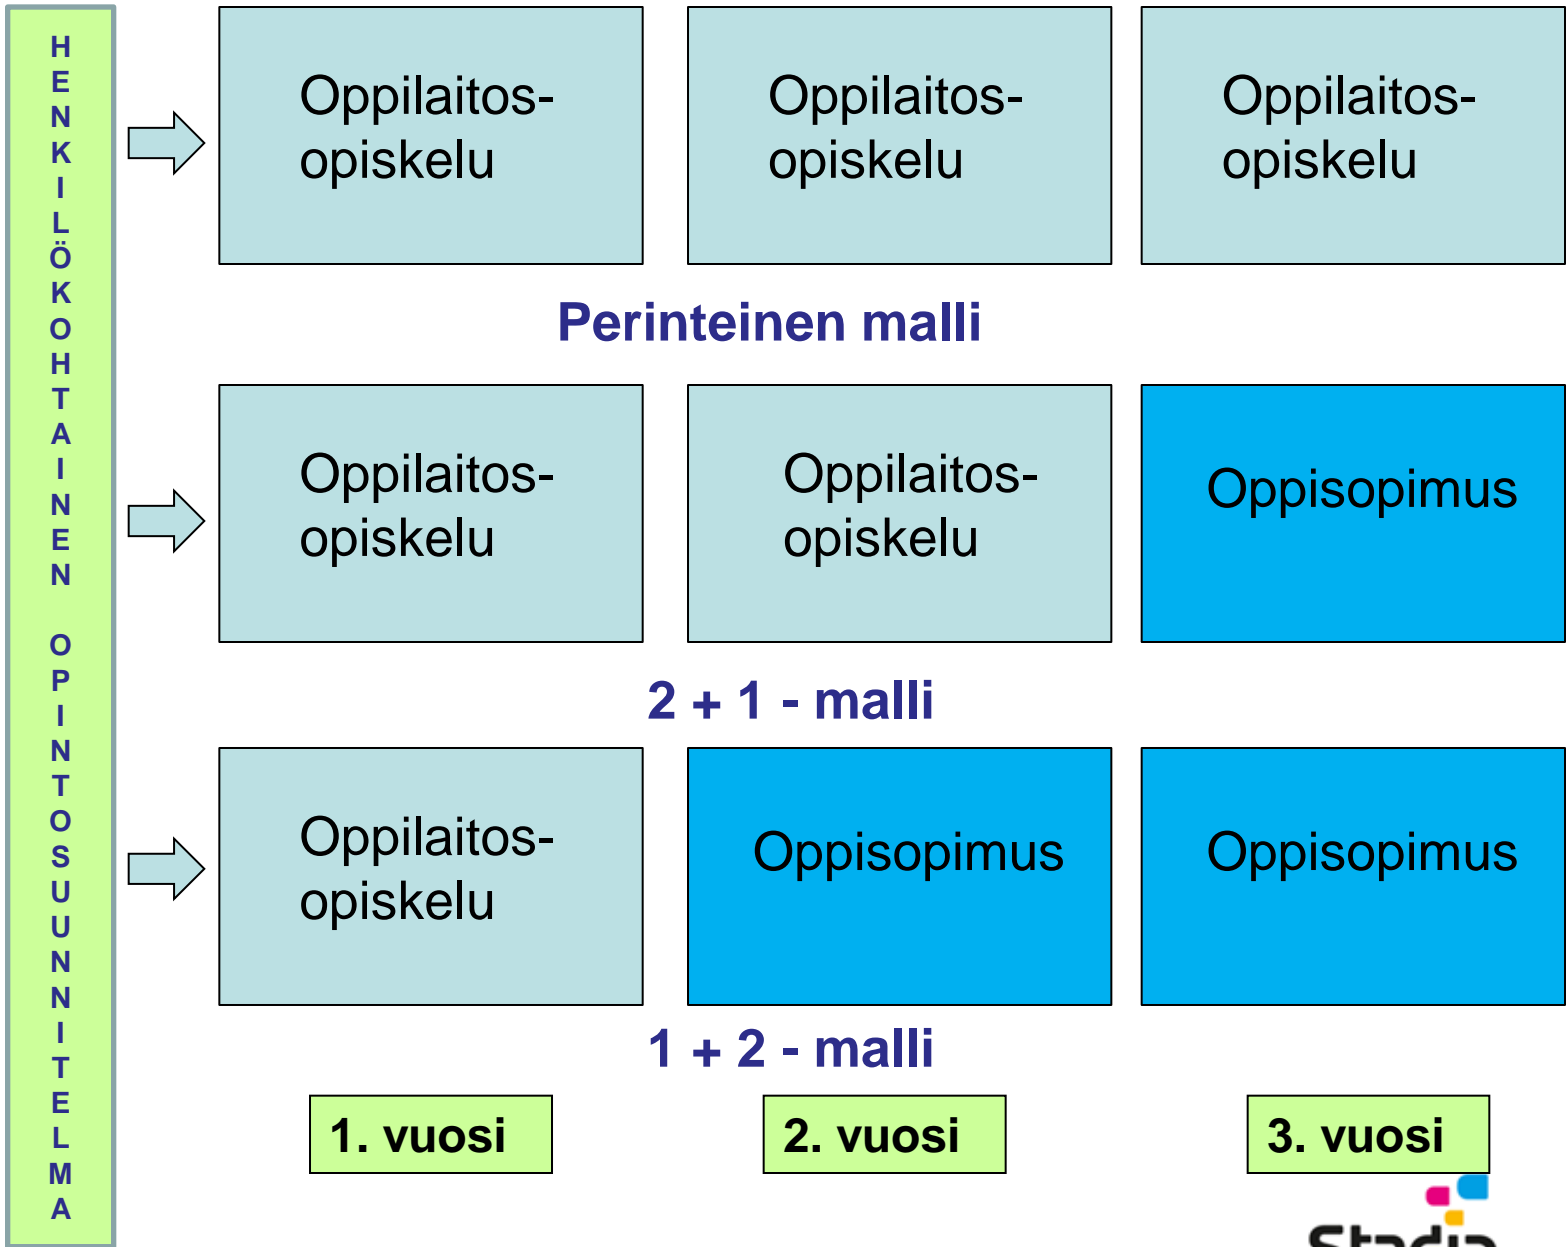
HENKILÖKOHTAINEN OPINTOSUUNNITELMA

Oppilaitos-opiskelu

Oppilaitos-opiskelu

Oppilaitos-opiskelu

Perinteinen malli

Oppilaitos-opiskelu

Oppilaitos-opiskelu

Oppisopimus

2 + 1 - malli

Oppilaitos-opiskelu

Oppisopimus

Oppisopimus

1 + 2 - malli

1. vuosi

2. vuosi

3. vuosi

Stadia